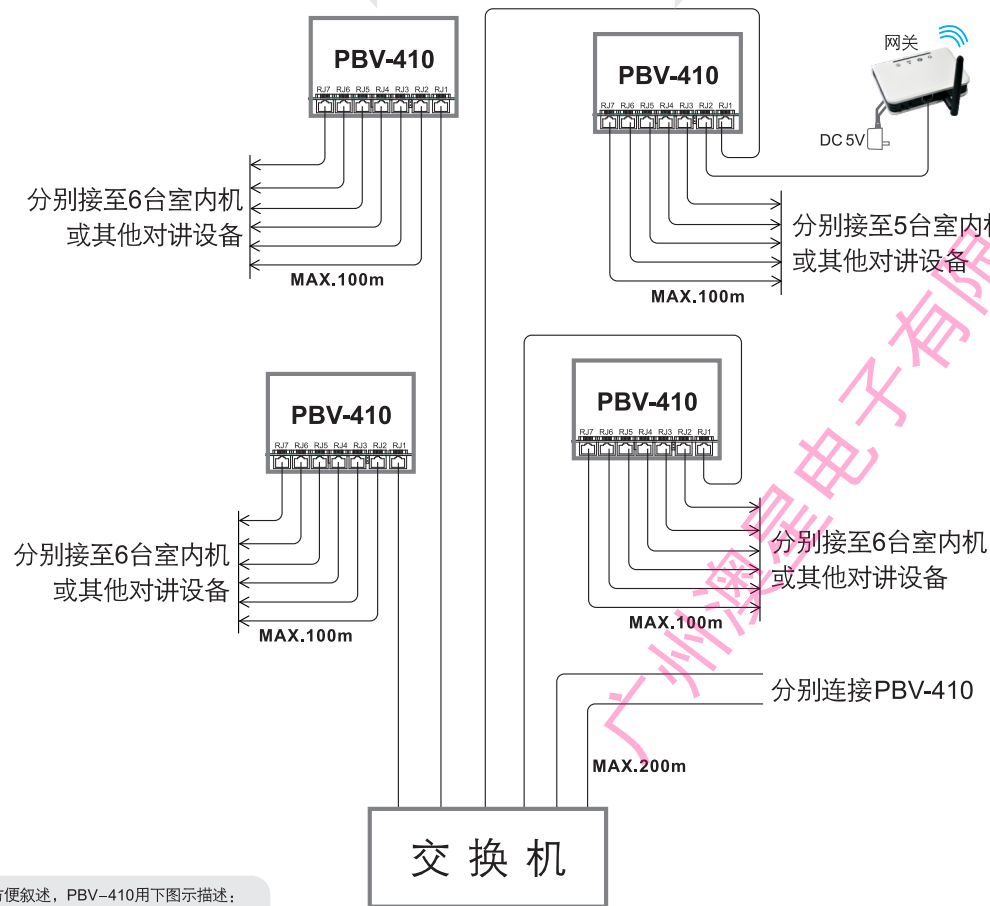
PBV-410

RJ7 RJ6 RJ5 RJ4 RJ3 RJ2 RJ1

分别接至6台室内机
或其他对讲设备

MAX.100m

PBV-410

RJ7 RJ6 RJ5 RJ4 RJ3 RJ2 RJ1

网关

DC 5V

分别接至5台室内机
或其他对讲设备

MAX.100m

PBV-410

RJ7 RJ6 RJ5 RJ4 RJ3 RJ2 RJ1

分别接至6台室内机
或其他对讲设备

MAX.100m

PBV-410

RJ7 RJ6 RJ5 RJ4 RJ3 RJ2 RJ1

分别接至6台室内机
或其他对讲设备

MAX.100m

分别连接PBV-410

MAX.200m

交 换 机

广州澳星电子有限

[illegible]便叙述，PBV-410用下图示描述：